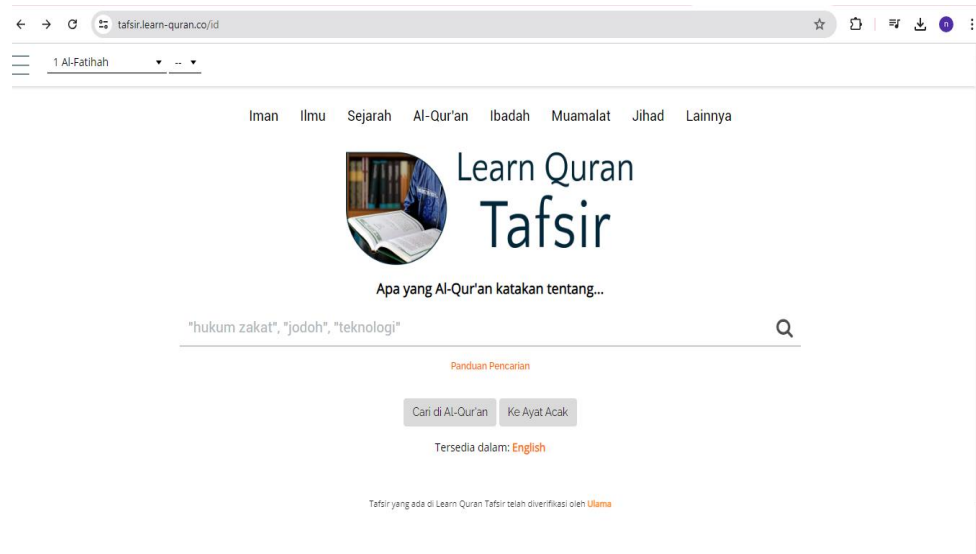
tafsir.learn-quran.co/id

1 Al-Fatihah --

Iman Ilmu Sejarah Al-Qur'an Ibadah Muamalat Jihad Lainnya

Learn Quran Tafsir

Apa yang Al-Qur'an katakan tentang...

"hukum zakat", "jodoh", "teknologi"

Panduan Pencarian

Cari di Al-Qur'an Ke Ayat Acak

Tersedia dalam: English

Tafsir yang ada di Learn Quran Tafsir telah diverifikasi oleh Ulama